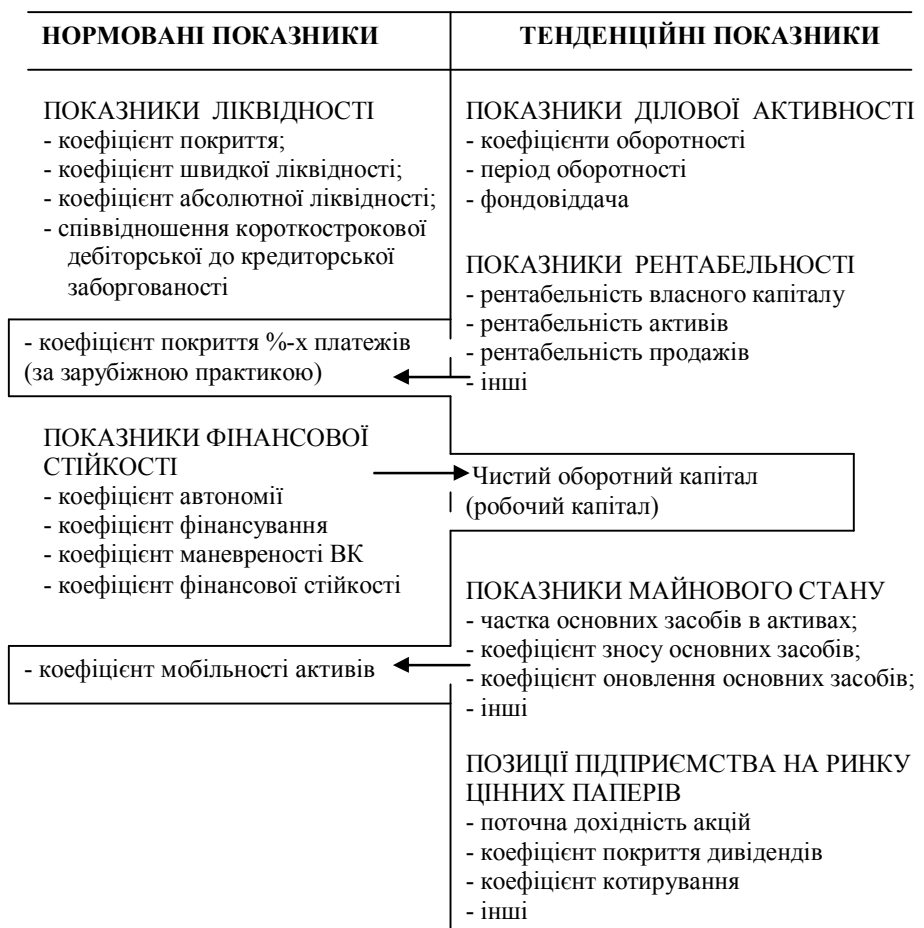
НОРМОВАНІ ПОКАЗНИКИ

ТЕНДЕНЦІЙНІ ПОКАЗНИКИ

ПОКАЗНИКИ ЛІКВІДНОСТІ
- коефіцієнт покриття;
- коефіцієнт швидкої ліквідності;
- коефіцієнт абсолютної ліквідності;
- співвідношення короткострокової дебіторської до кредиторської заборгованості

- коефіцієнт покриття %-х платежів (за зарубіжною практикою)

ПОКАЗНИКИ ФІНАНСОВОЇ СТІЙКОСТІ
- коефіцієнт автономії
- коефіцієнт фінансування
- коефіцієнт маневреності ВК
- коефіцієнт фінансової стійкості

- коефіцієнт мобільності активів

ПОКАЗНИКИ ДІЛОВОЇ АКТИВНОСТІ
- коефіцієнти оборотності
- період оборотності
- фондовіддача

ПОКАЗНИКИ РЕНТАБЕЛЬНОСТІ
- рентабельність власного капіталу
- рентабельність активів
- рентабельність продажів
- інші

Чистий оборотний капітал (робочий капітал)

ПОКАЗНИКИ МАЙНОВОГО СТАНУ
- частка основних засобів в активах;
- коефіцієнт зносу основних засобів;
- коефіцієнт оновлення основних засобів;
- інші

ПОЗИЦІЇ ПІДПРИЄМСТВА НА РИНКУ ЦІННИХ ПАПЕРІВ
- поточна дохідність акцій
- коефіцієнт покриття дивідендів
- коефіцієнт котирування
- інші